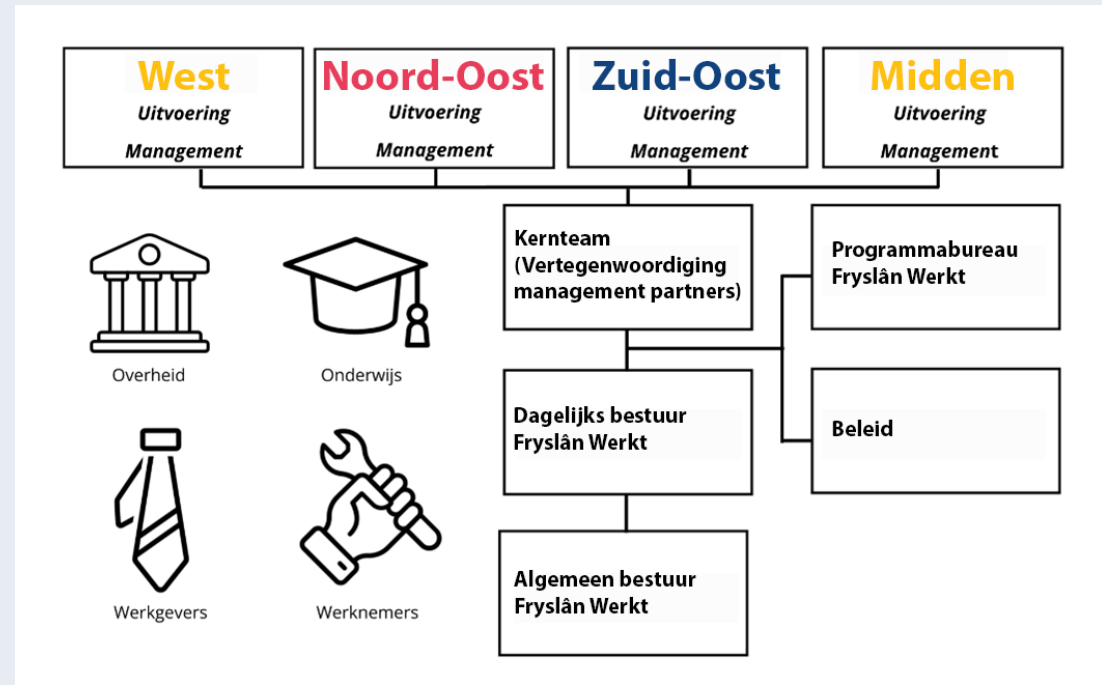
West
Uitvoering
Management

Noord-Oost
Uitvoering
Management

Zuid-Oost
Uitvoering
Management

Midden
Uitvoering
Management

Overheid

Onderwijs

Werkgevers

Werknemers

Kernteam (Vertegenwoordiging management partners)

Programmabureau Fryslân Werkt

Dagelijks bestuur Fryslân Werkt

Beleid

Algemeen bestuur Fryslân Werkt